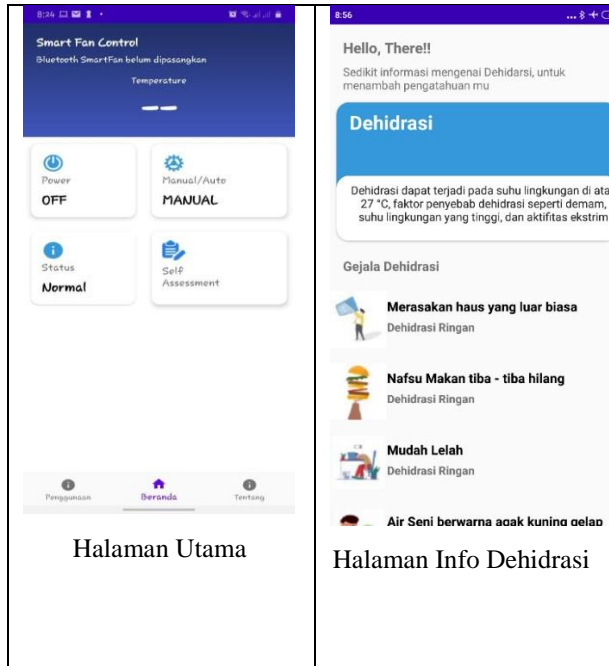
8:24

Smart Fan Control
Bluetooth SmartFan belum dipasangkan
Temperature
— —

Power
OFF

Manual/Auto
MANUAL

Status
Normal

Self Assessment

Penggunaan
Beranda
Tentang

Halaman Utama

8:56

Hello, There!!
Sedikit informasi mengenai Dehidarsi, untuk menambah pengatahuan mu

Dehidrasi

Dehidrasi dapat terjadi pada suhu lingkungan di ata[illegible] 27 °C, faktor penyebab dehidrasi seperti demam, suhu lingkungan yang tinggi, dan aktifitas ekstrim

Gejala Dehidrasi

Merasakan haus yang luar biasa
Dehidrasi Ringan

Nafsu Makan tiba - tiba hilang
Dehidrasi Ringan

Mudah Lelah
Dehidrasi Ringan

Air Seni berwarna agak kuning gelap

Halaman Info Dehidrasi